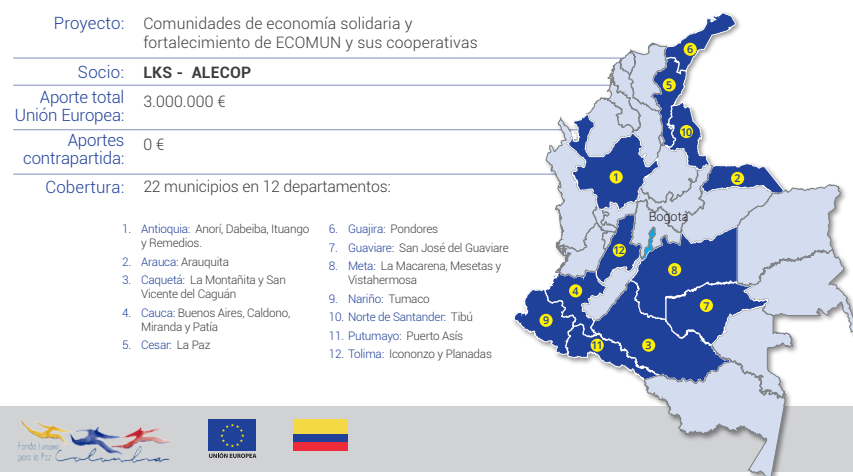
Proyecto: Comunidades de economía solidaria y fortalecimiento de ECOMUN y sus cooperativas

Socio: LKS - ALECOP

Aporte total Unión Europea: 3.000.000 €

Aportes contrapartida: 0 €

Cobertura: 22 municipios en 12 departamentos:

1. Antioquia: Anorí, Dabeiba, Ituango y Remedios.
2. Arauca: Arauquita
3. Caquetá: La Montañita y San Vicente del Caguán
4. Cauca: Buenos Aires, Caldono, Miranda y Patía
5. Cesar: La Paz
6. Guajira: Pondores
7. Guaviare: San José del Guaviare
8. Meta: La Macarena, Mesetas y Vistahermosa
9. Nariño: Tumaco
10. Norte de Santander: Tibú
11. Putumayo: Puerto Asís
12. Tolima: Icononzo y Planadas

6
5
10
1
2
Bogotá
12
8
4
7
9
11
3

Fondo Europeo para la Paz Colombia

UNIÓN EUROPEA